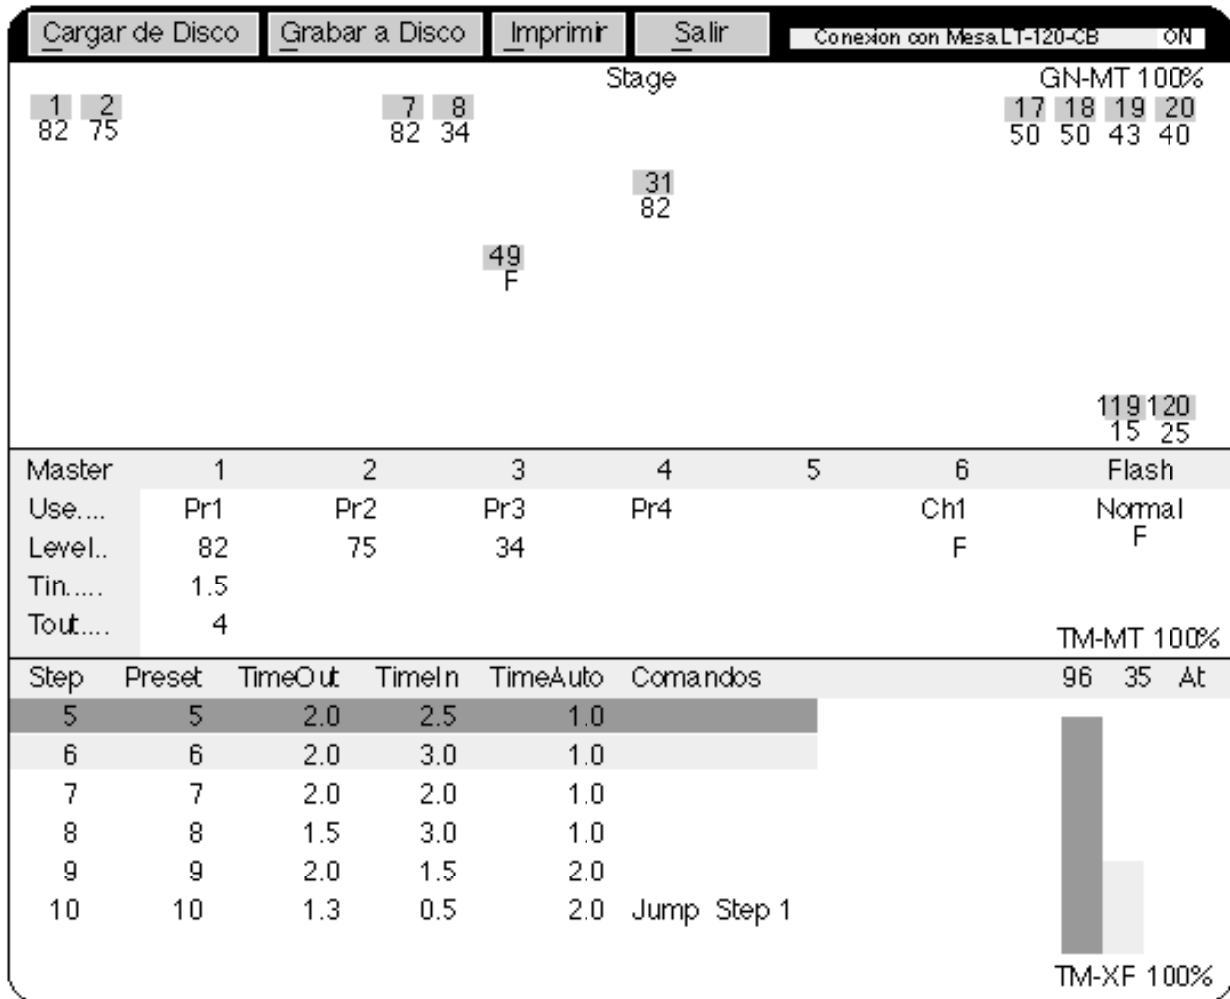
Cargar de Disco | Grabar a Disco | Imprimir | Salir | Conexion con Mesa LT-120-CB ON

Stage
GN-MT 100%

1 2
82 75

7 8
82 34

17 18 19 20
50 50 43 40

31
82

49
F

119 120
15 25

| Master | 1 | 2 | 3 | 4 | 5 | 6 | Flash |
|---|---|---|---|---|---|---|---|
| Use.... | Pr1 | Pr2 | Pr3 | Pr4 | | Ch1 | Normal |
| Level.. | 82 | 75 | 34 | | | F | F |
| Tin..... | 1.5 | | | | | | |
| Tout.... | 4 | | | | | | |

TM-MT 100%

| Step | Preset | TimeOut | TimeIn | TimeAuto | Comandos |
|---|---|---|---|---|---|
| 5 | 5 | 2.0 | 2.5 | 1.0 | |
| 6 | 6 | 2.0 | 3.0 | 1.0 | |
| 7 | 7 | 2.0 | 2.0 | 1.0 | |
| 8 | 8 | 1.5 | 3.0 | 1.0 | |
| 9 | 9 | 2.0 | 1.5 | 2.0 | |
| 10 | 10 | 1.3 | 0.5 | 2.0 | Jump Step 1 |

96 35 At

TM-XF 100%